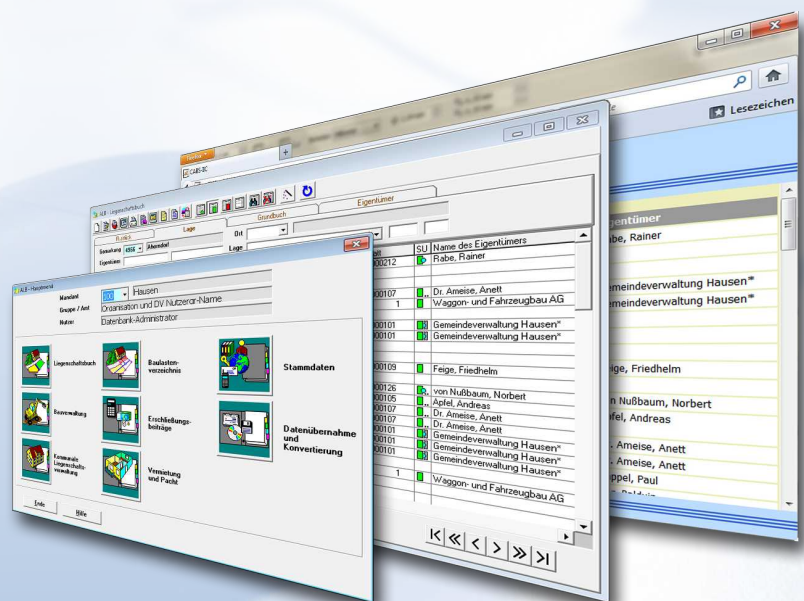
Lesezeichen

igentümer
abe, Rainer

emeindeverwaltung Hausen*
emeindeverwaltung Hausen*

eige, Friedhelm

n Nußbaum, Norbert
pfel, Andreas

. Ameise, Anett
. Ameise, Anett
ppel, Paul

ALB - Liegenschaftsbuch

Lage
Grundbuch
Eigentümer
Ort
Lage

| | SU | Name des Eigentümers |
|---|---|---|
| 00212 | | Rabe, Rainer |
| 00107 | | Dr. Ameise, Anett |
| | 1 | Waggon- und Fahrzeugbau AG |
| 00101 | | Gemeindeverwaltung Hausen* |
| 00101 | | Gemeindeverwaltung Hausen* |
| 00109 | | Feige, Friedhelm |
| 00126 | | von Nußbaum, Norbert |
| 00105 | | Apfel, Andreas |
| 00107 | | Dr. Ameise, Anett |
| 00107 | | Dr. Ameise, Anett |
| 00101 | | Gemeindeverwaltung Hausen* |
| 00101 | | Gemeindeverwaltung Hausen* |
| 00101 | | Gemeindeverwaltung Hausen* |
| | 1 | Waggon- und Fahrzeugbau AG |

ALB - Hauptmenü

Mandant 000 Hausen
Gruppe / Amt Organisation und DV Nutzergr.-Name
Nutzer Datenbank-Administrator

Liegenschaftsbuch
Baulastenverzeichnis
Stammdaten
Bauverwaltung
Erschließungsbeiträge
Datenübernahme und Konvertierung
Kommunale Liegenschaftsverwaltung
Vermietung und Pacht

Ende
Hilfe